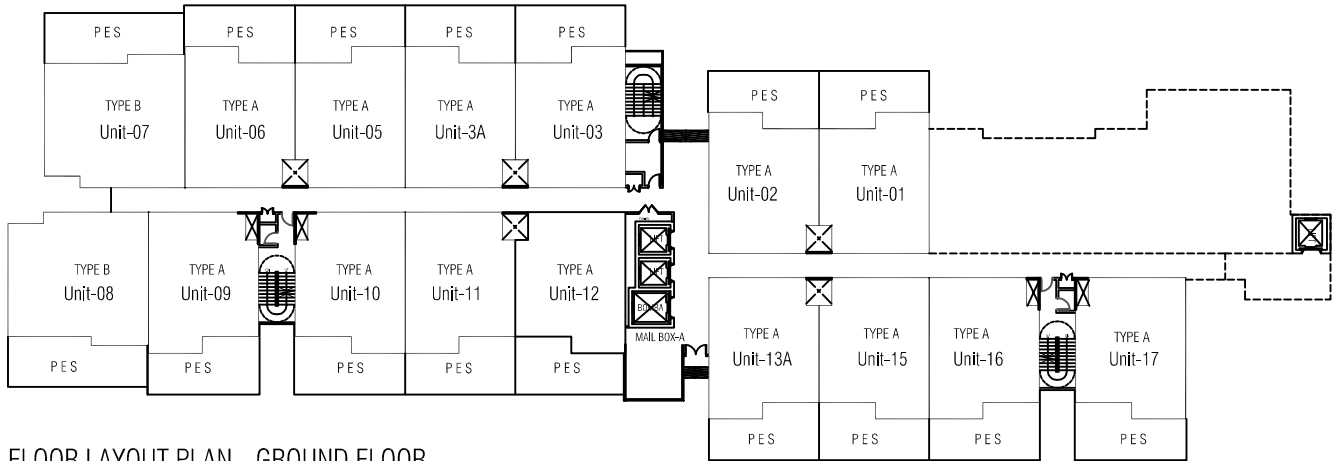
PES PES PES PES PES

TYPE B Unit-07

TYPE A Unit-06

TYPE A Unit-05

TYPE A Unit-3A

TYPE A Unit-03

PES PES

TYPE A Unit-02

TYPE A Unit-01

TYPE B Unit-08

TYPE A Unit-09

TYPE A Unit-10

TYPE A Unit-11

TYPE A Unit-12

LIFT

LIFT

BOMBA

MAIL BOX-A

TYPE A Unit-13A

TYPE A Unit-15

TYPE A Unit-16

TYPE A Unit-17

PES PES PES PES PES

PES PES PES PES

FLOOR LAYOUT PLAN - GROUND FLOOR